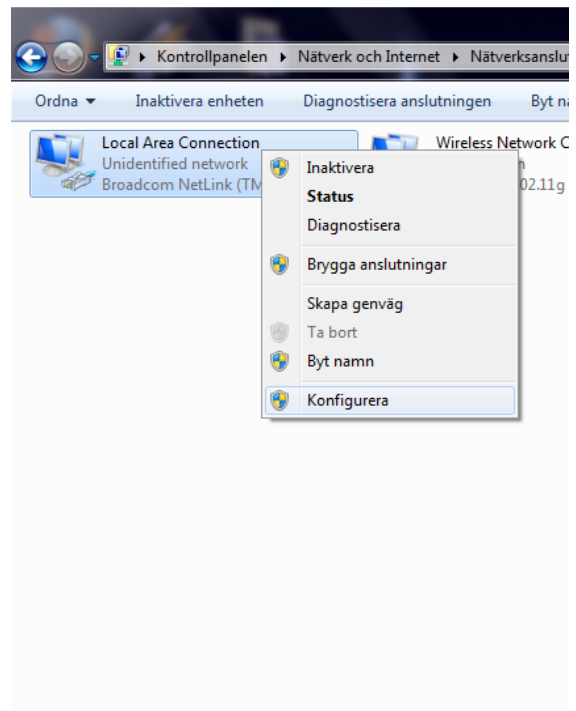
▸ Kontrollpanelen ▸ Nätverk och Internet ▸ Nätverksanslut

Ordna ▾ Inaktivera enheten Diagnostisera anslutningen Byt na

Local Area Connection
Unidentified network
Broadcom NetLink (TM

Wireless Network C
n
02.11g

Inaktivera
Status
Diagnostisera
Brygga anslutningar
Skapa genväg
Ta bort
Byt namn
Konfigurera